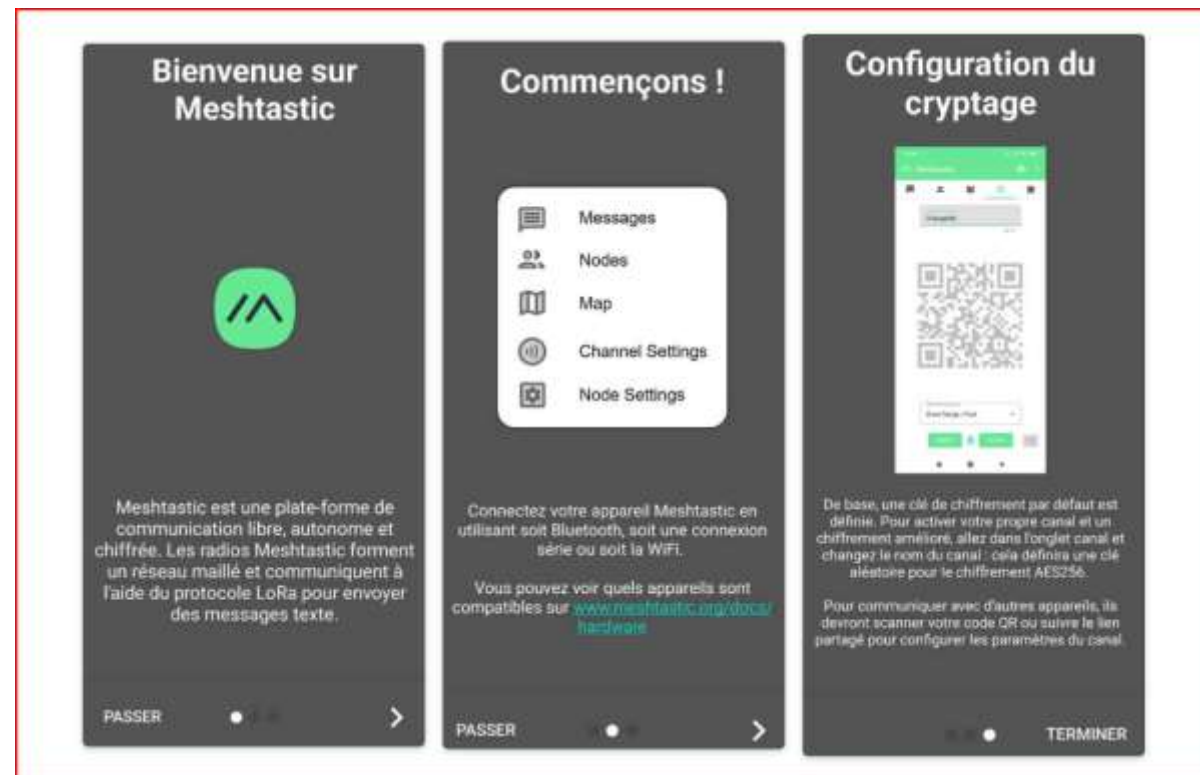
Bienvenue sur Meshtastic

Meshtastic est une plate-forme de communication libre, autonome et chiffrée. Les radios Meshtastic forment un réseau maillé et communiquent à l'aide du protocole LoRa pour envoyer des messages texte.

PASSER

Commençons !

Messages

Nodes

Map

Channel Settings

Node Settings

Connectez votre appareil Meshtastic en utilisant soit Bluetooth, soit une connexion série ou soit la WiFi.

Vous pouvez voir quels appareils sont compatibles sur www.meshtastic.org/docs/hardware

PASSER

Configuration du cryptage

De base, une clé de chiffrement par défaut est définie. Pour activer votre propre canal et un chiffrement amélioré, allez dans l'onglet canal et changez le nom du canal : cela définira une clé aléatoire pour le chiffrement AES256.

Pour communiquer avec d'autres appareils, ils devront scanner votre code QR ou suivre le lien partagé pour configurer les paramètres du canal.

TERMINER